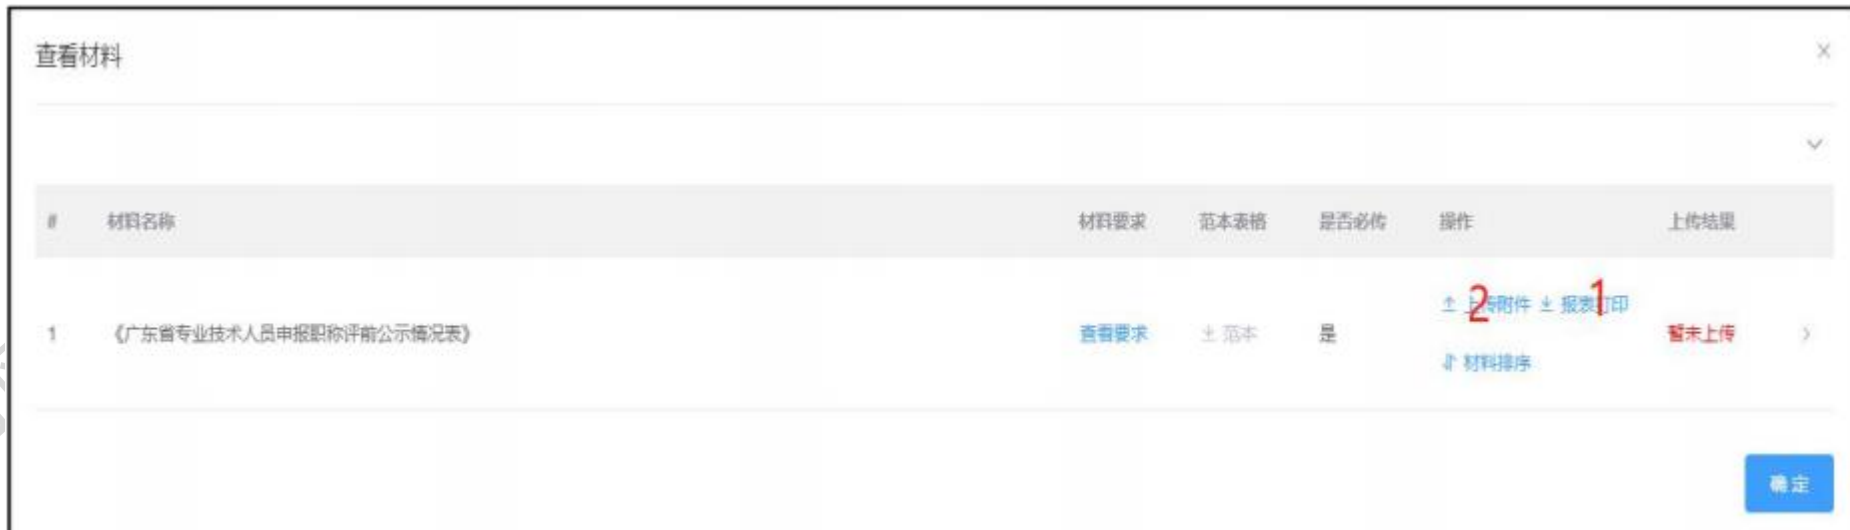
查看材料

×

| # | 材料名称 | 材料要求 | 范本表格 | 是否必传 | 操作 | 上传结果 |
|---|---|---|---|---|---|---|
| 1 | 《广东省专业技术人员申报职称评前公示情况表》 | 查看要求 | 范本 | 是 | 上传附件 2 报表打印 1 材料排序 | 暂未上传 |

确定